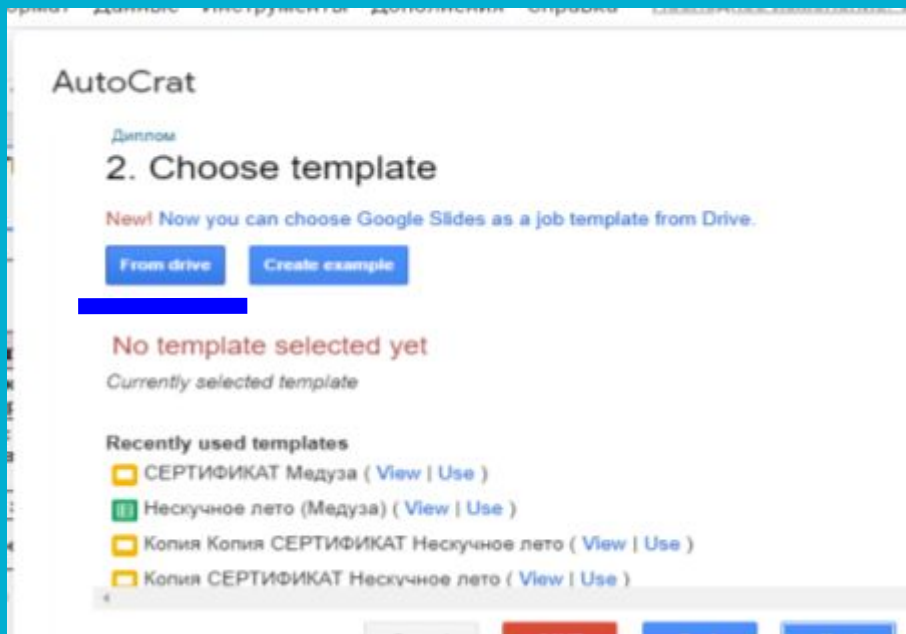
Формат Данные Инструменты Дополнения Справка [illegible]

AutoCrat

Диплом

2. Choose template

New! Now you can choose Google Slides as a job template from Drive.

From drive Create example

No template selected yet

Currently selected template

Recently used templates

СЕРТИФИКАТ Медуза ( View | Use )

Нескучное лето (Медуза) ( View | Use )

Копия Копия СЕРТИФИКАТ Нескучное лето ( View | Use )

Копия СЕРТИФИКАТ Нескучное лето ( View | Use )